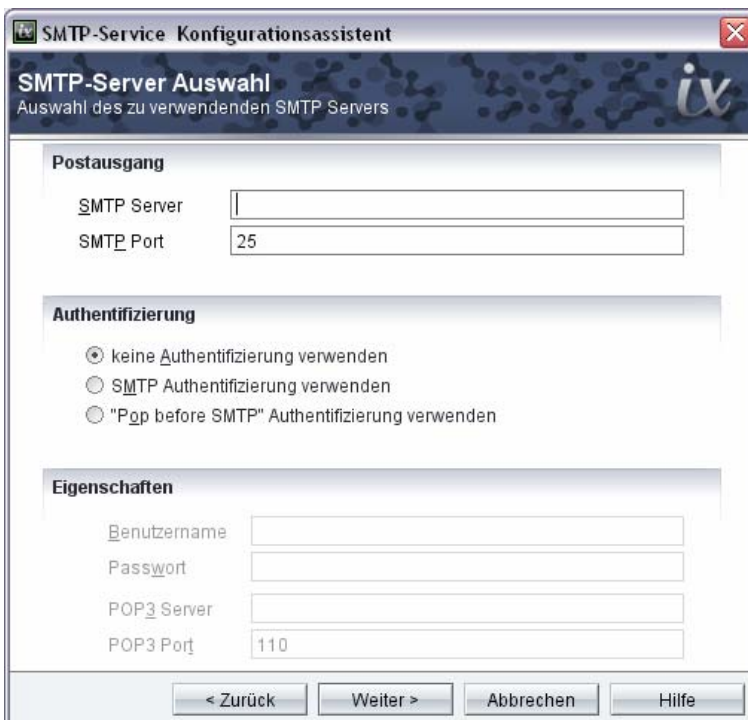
SMTP-Service Konfigurationsassistent

SMTP-Server Auswahl
Auswahl des zu verwendenden SMTP Servers

ix

Postausgang

SMTP Server

SMTP Port 25

Authentifizierung

keine Authentifizierung verwenden

SMTP Authentifizierung verwenden

"Pop before SMTP" Authentifizierung verwenden

Eigenschaften

Benutzername

Passwort

POP3 Server

POP3 Port 110

< Zurück | Weiter > | Abbrechen | Hilfe